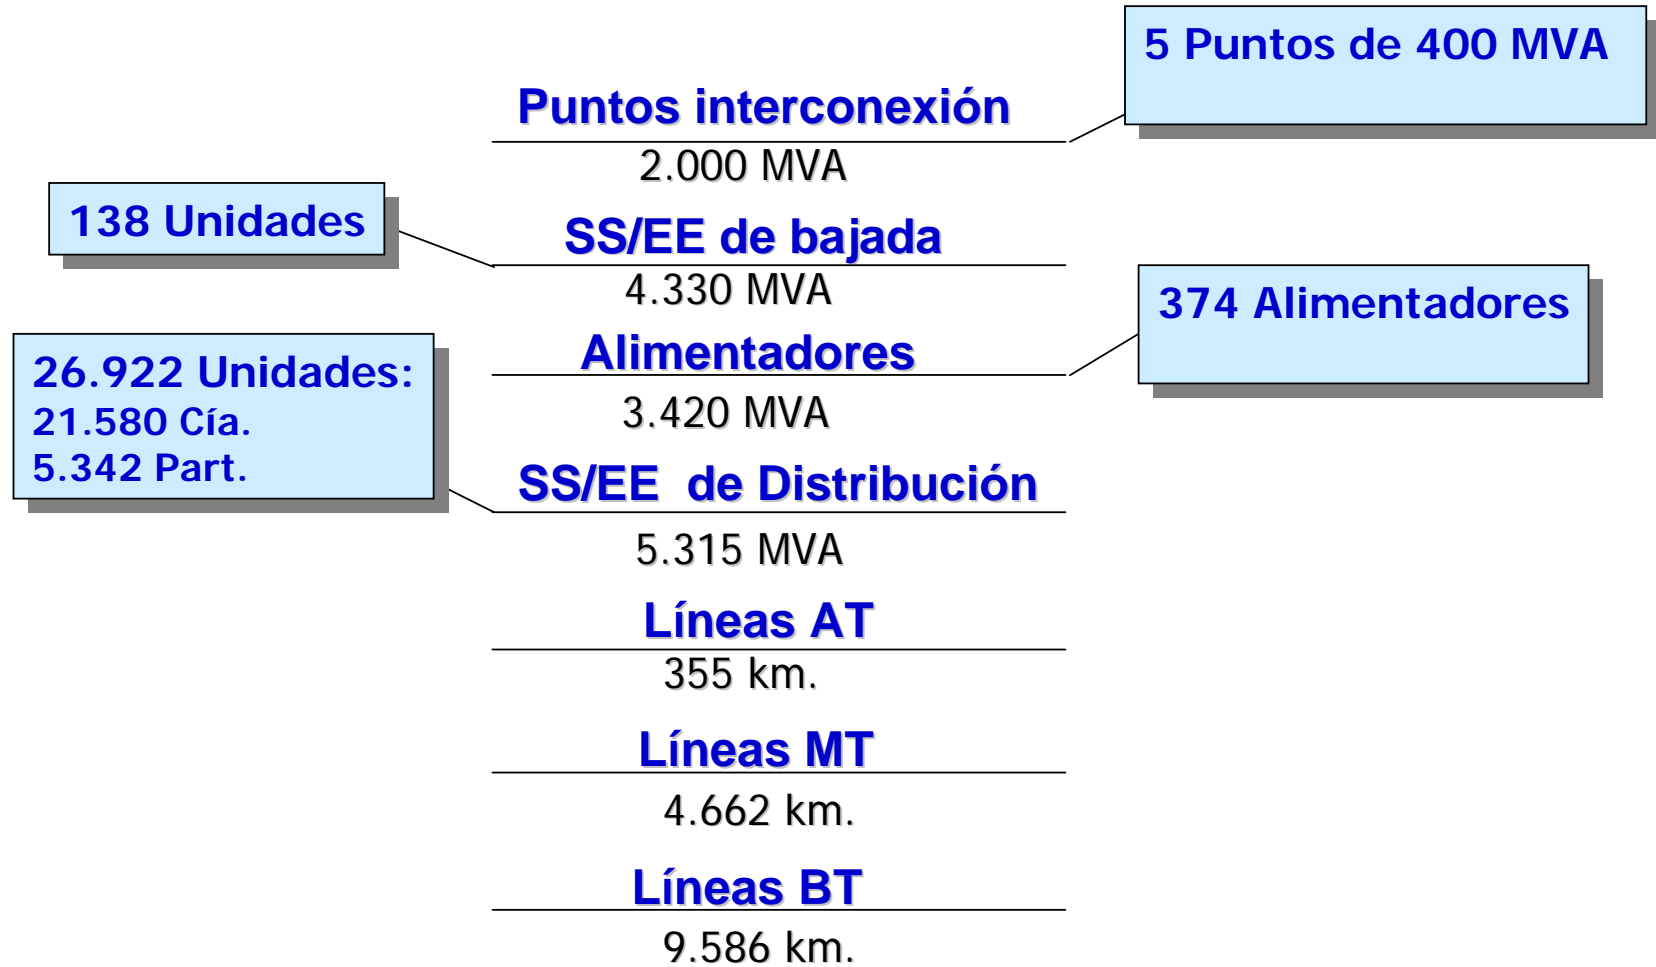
5 Puntos de 400 MVA

Puntos interconexión

2.000 MVA

138 Unidades

SS/EE de bajada

4.330 MVA

374 Alimentadores

26.922 Unidades:
21.580 Cía.
5.342 Part.

Alimentadores

3.420 MVA

SS/EE de Distribución

5.315 MVA

Líneas AT

355 km.

Líneas MT

4.662 km.

Líneas BT

9.586 km.